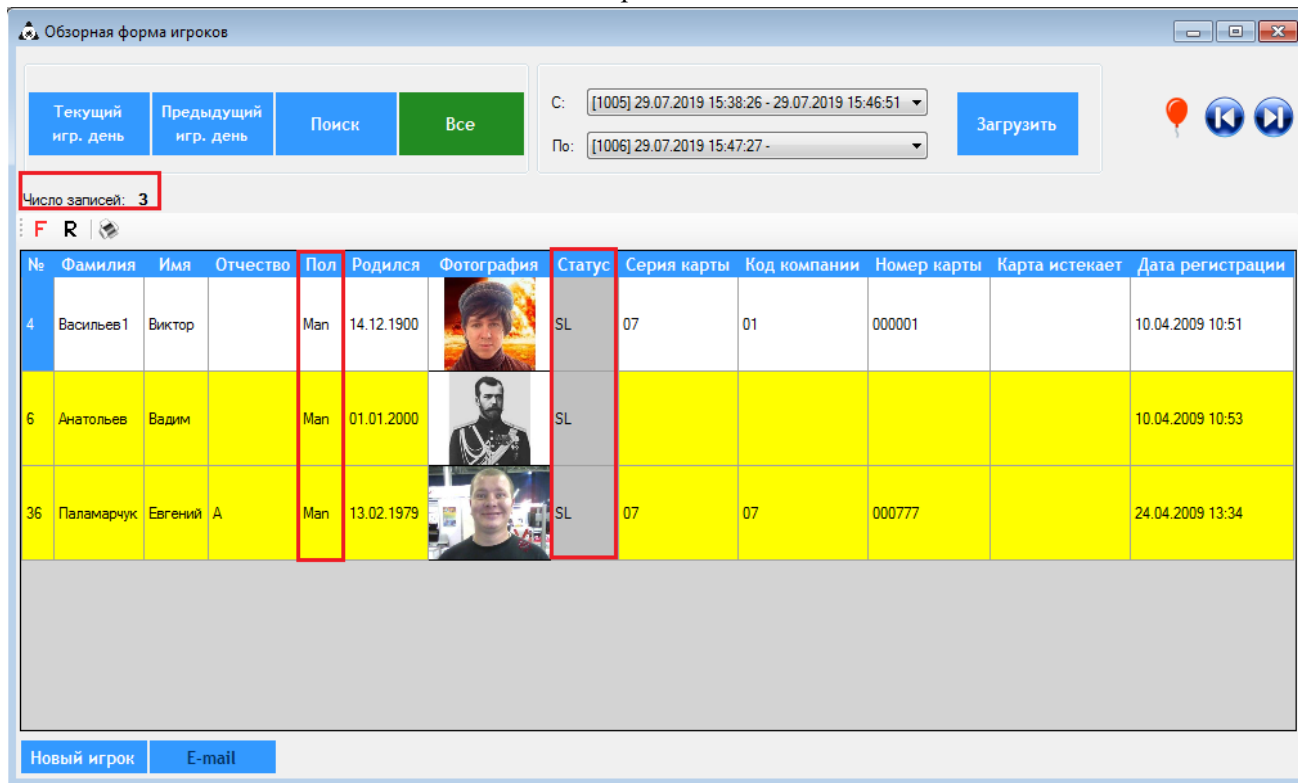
Обзорная форма игроков

Текущий игр. день

Предыдущий игр. день

Поиск

Все

С: [1005] 29.07.2019 15:38:26 - 29.07.2019 15:46:51

По: [1006] 29.07.2019 15:47:27 -

Загрузить

Число записей: 3

F R

| № | Фамилия | Имя | Отчество | Пол | Родился | Фотография | Статус | Серия карты | Код компании | Номер карты | Карта истекает | Дата регистрации |
|---|---|---|---|---|---|---|---|---|---|---|---|---|
| 4 | Васильев1 | Виктор | | Man | 14.12.1900 | | SL | 07 | 01 | 000001 | | 10.04.2009 10:51 |
| 6 | Анатольев | Вадим | | Man | 01.01.2000 | | SL | | | | | 10.04.2009 10:53 |
| 36 | Паламарчук | Евгений | А | Man | 13.02.1979 | | SL | 07 | 07 | 000777 | | 24.04.2009 13:34 |

Новый игрок

E-mail